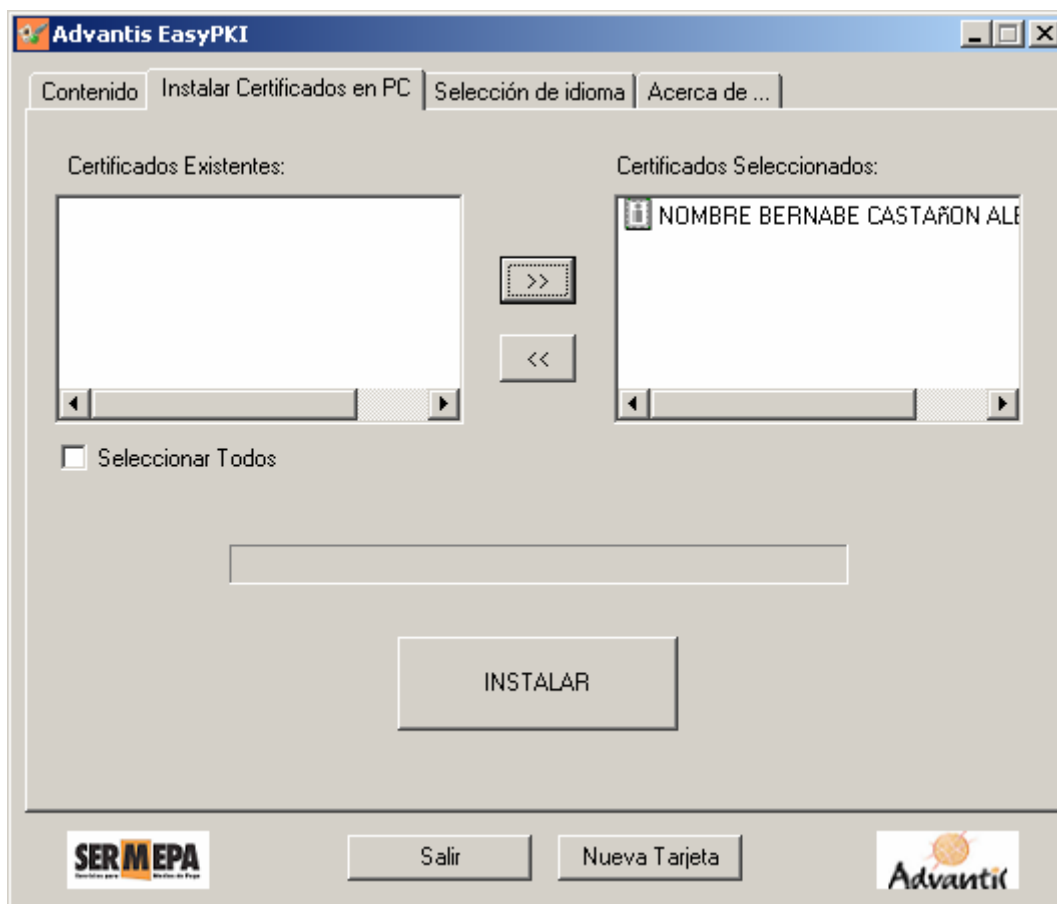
Advantis EasyPKI

Contenido | Instalar Certificados en PC | Selección de idioma | Acerca de ...

Certificados Existentes:

Certificados Seleccionados:

NOMBRE BERNABE CASTAñON ALE

>>

<<

Seleccionar Todos

INSTALAR

SERMEPA

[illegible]

Salir

Nueva Tarjeta

Advantis